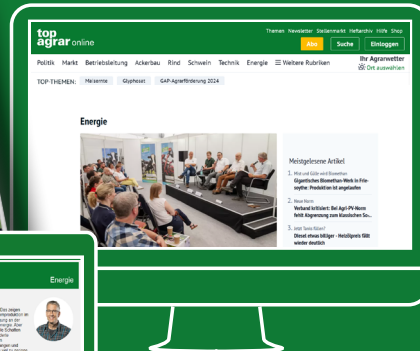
top agrar online

Themen Newsletter Stellenmarkt Hefiarchiv Hilfe Shop

Abo Suche Einloggen

Politik Markt Betriebsleitung Ackerbau Rind Schwein Technik Energie ☰ Weitere Rubriken

Ihr Agrarwetter
Ort auswählen

TOP THEMEN: Maisernte Glyphosat GAP-Agrarförderung 2024

Energie

Meistgelesene Artikel

1. Mist und Gülle wird Biomethan
Gigantisches Biomethan-Werk in Friesoythe: Produktion ist angelaufen

2. Neue Norm
Verband kritisiert: Bei Agri-PV-Norm fehlt Abgrenzung zum klassischen So...

3. Jetzt Tanks füllen?
Diesel etwas billiger - Heizölpreis fällt wieder deutlich

Energie